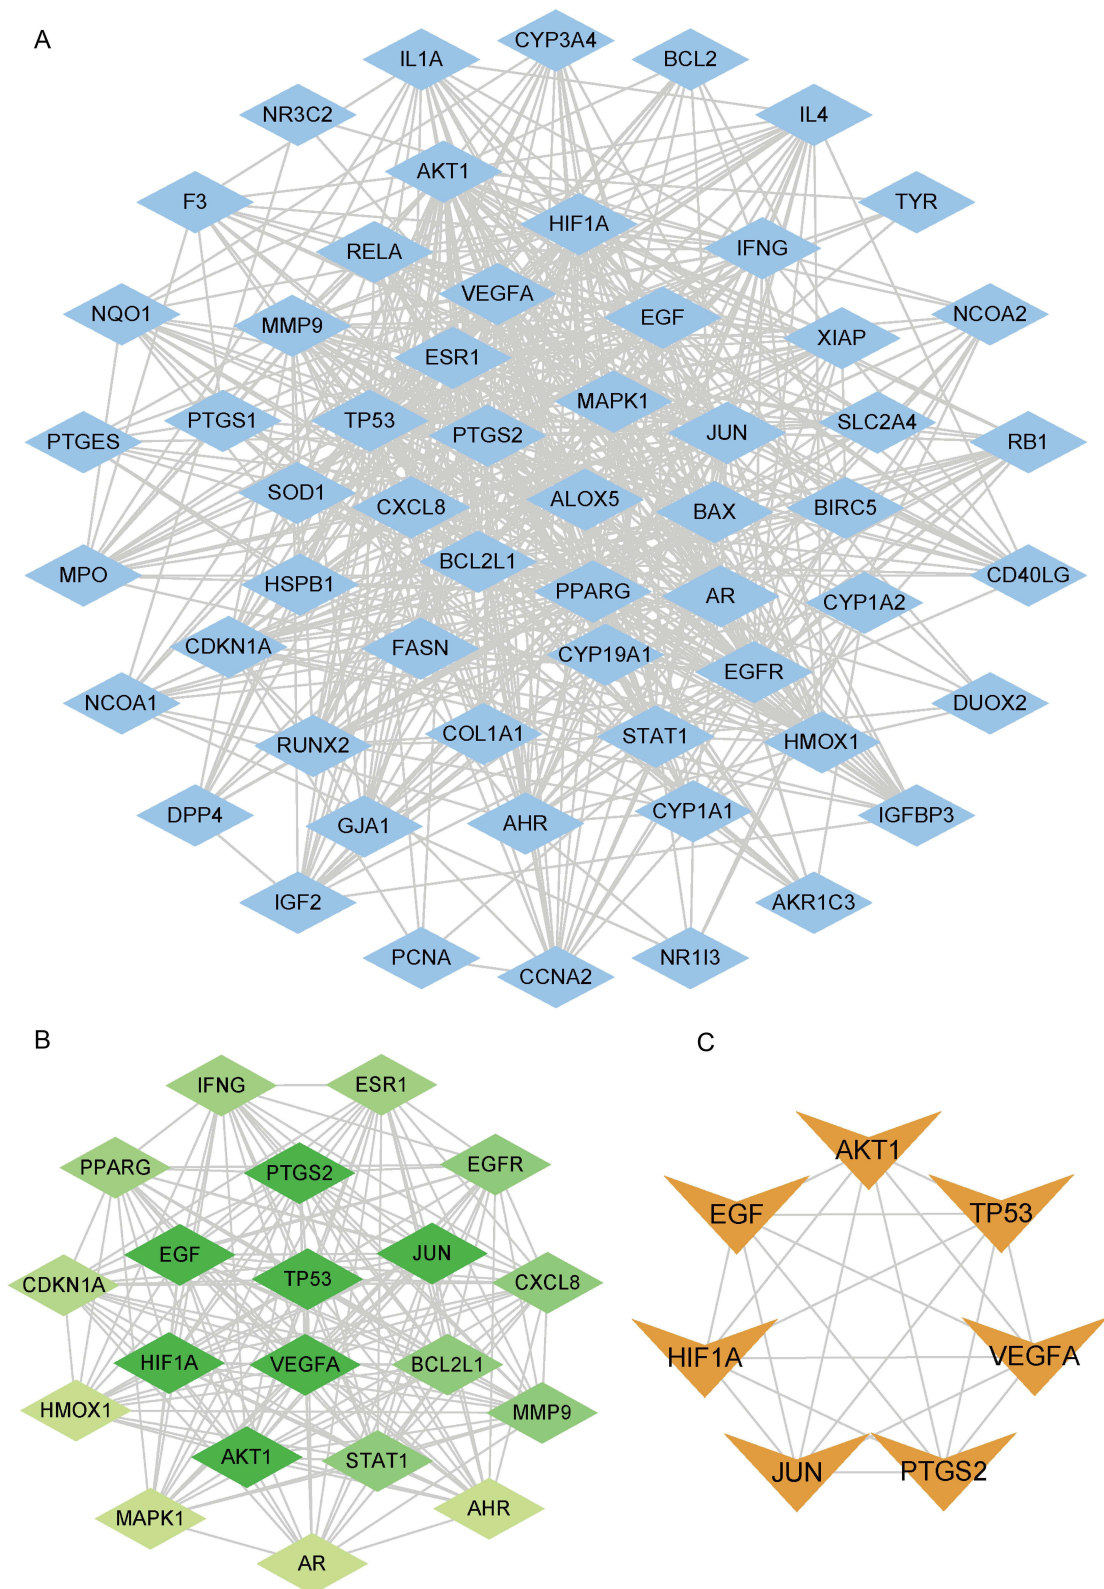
A

IL1A
CYP3A4
BCL2
NR3C2
IL4
AKT1
F3
TYR
HIF1A
RELA
IFNG
VEGFA
NQO1
MMP9
EGF
NCOA2
XIAP
ESR1
MAPK1
PTGS1
TP53
PTGS2
JUN
SLC2A4
PTGES
RB1
SOD1
CXCL8
ALOX5
BAX
BIRC5
BCL2L1
MPO
HSPB1
PPARG
AR
CD40LG
CYP1A2
CDKN1A
FASN
CYP19A1
EGFR
NCOA1
DUOX2
COL1A1
STAT1
RUNX2
HMOX1
DPP4
GJA1
AHR
CYP1A1
IGFBP3
IGF2
AKR1C3
PCNA
CCNA2
NR1I3

B

IFNG
ESR1
PPARG
PTGS2
EGFR
EGF
JUN
CDKN1A
TP53
CXCL8
HIF1A
VEGFA
BCL2L1
HMOX1
MMP9
AKT1
STAT1
MAPK1
AHR
AR

C

AKT1
EGF
TP53
HIF1A
VEGFA
JUN
PTGS2